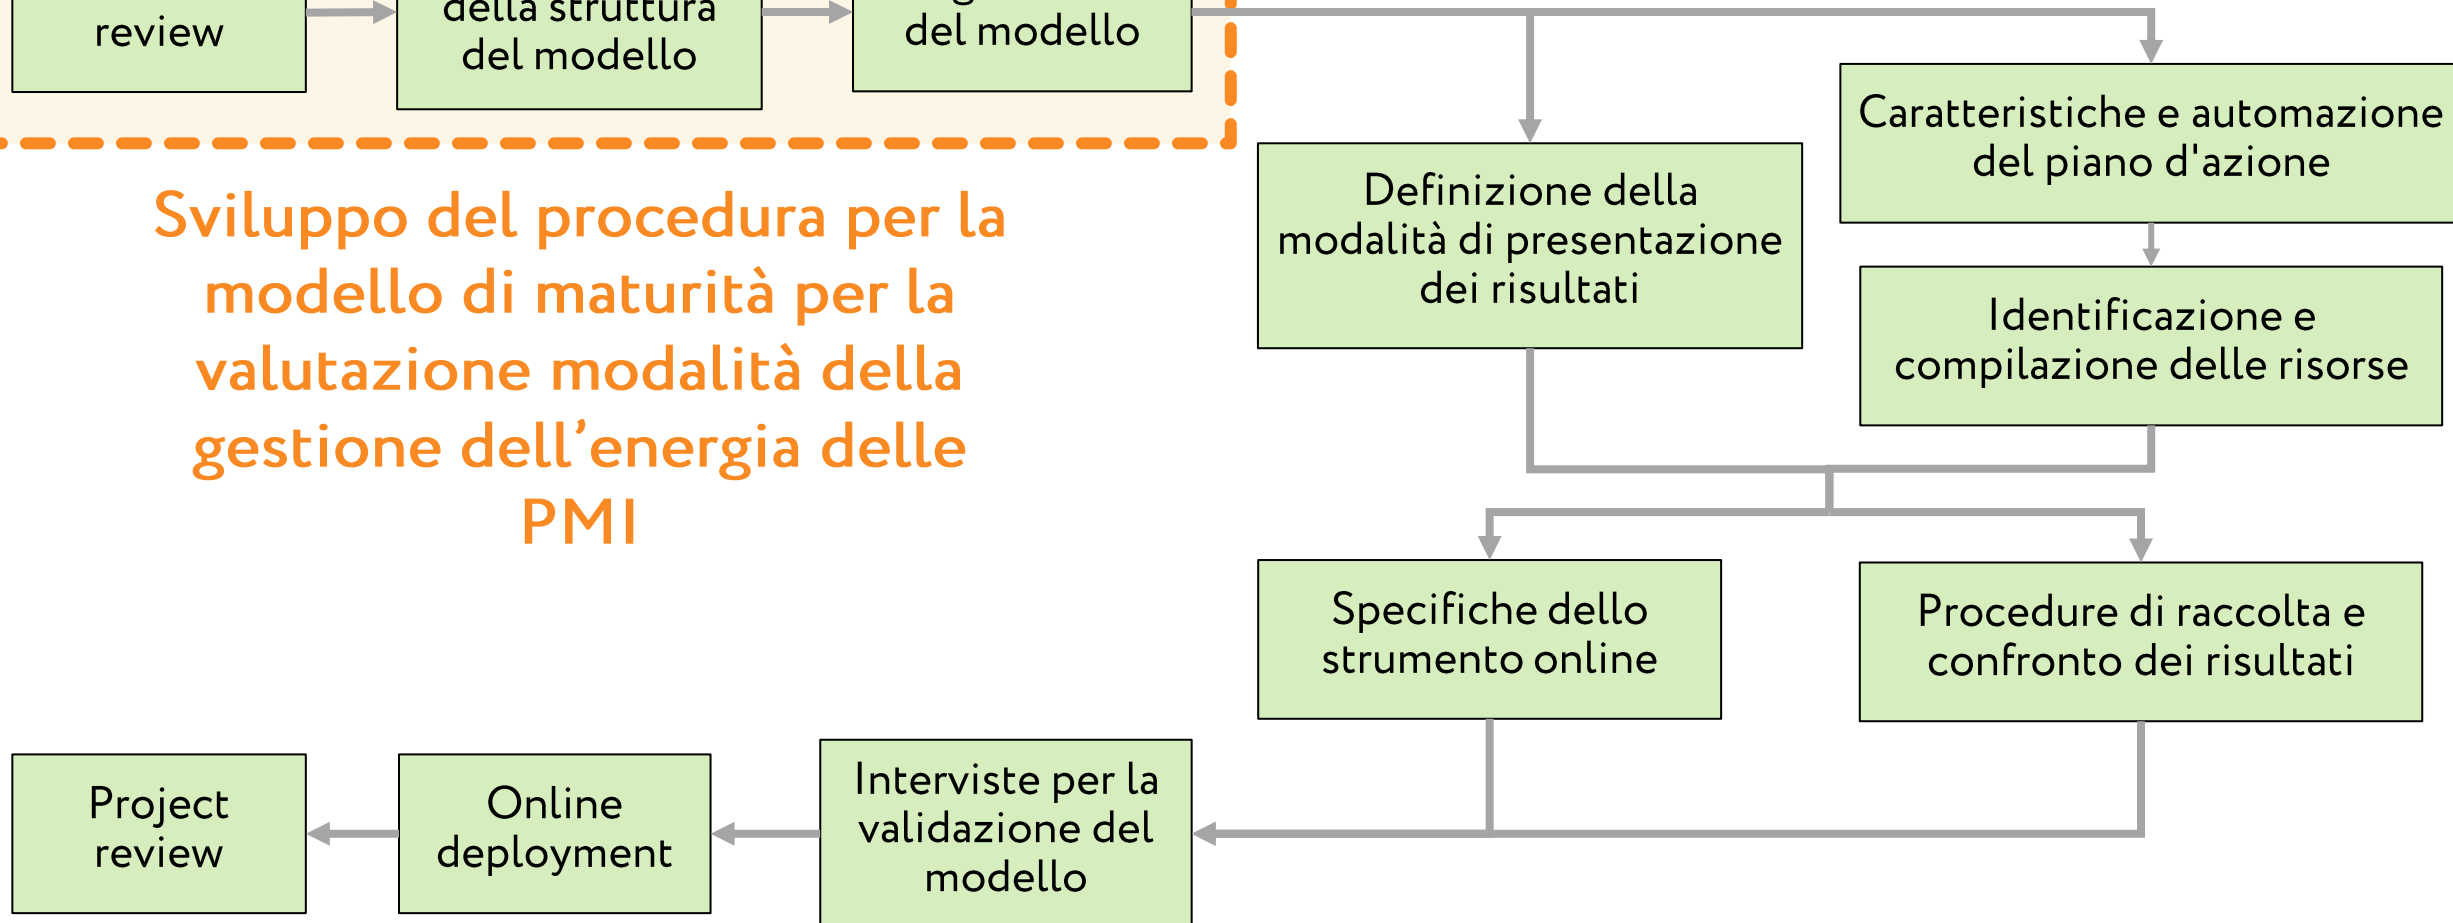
review

della struttura del modello

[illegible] del modello

Sviluppo del procedura per la modello di maturità per la valutazione modalità della gestione dell’energia delle PMI

Definizione della modalità di presentazione dei risultati

Caratteristiche e automazione del piano d'azione

Identificazione e compilazione delle risorse

Specifiche dello strumento online

Procedure di raccolta e confronto dei risultati

Project review

Online deployment

Interviste per la validazione del modello